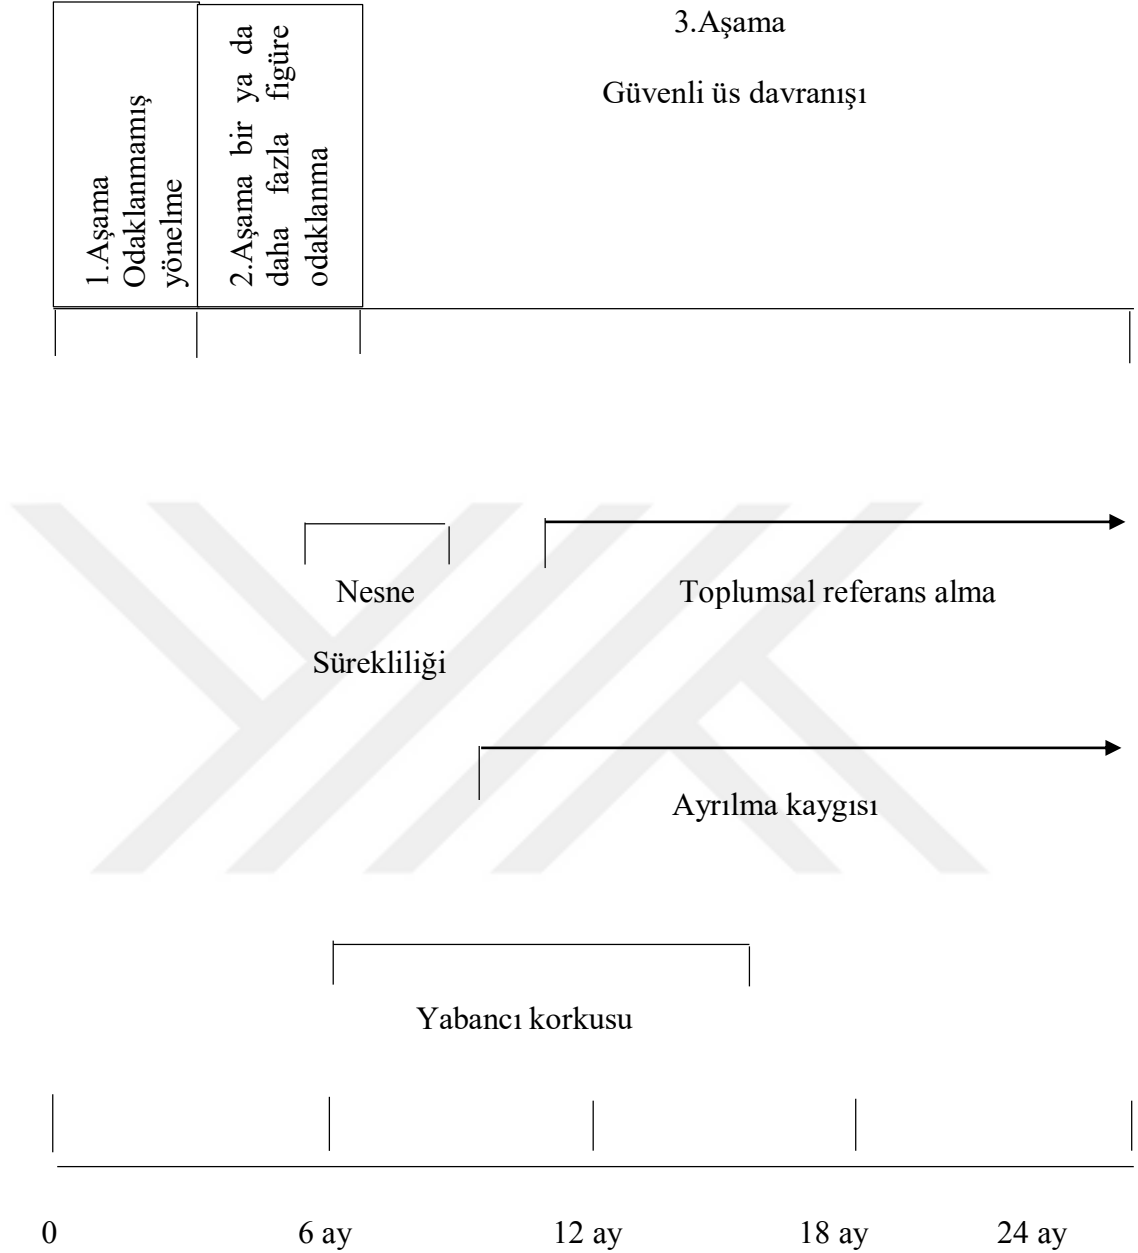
1.Aşama Odaklanmamış yönelme

2.Aşama bir ya da daha fazla figüre odaklanma

3.Aşama

Güvenli üs davranışı

Nesne

Sürekliliği

Toplumsal referans alma

Ayrılma kaygısı

Yabancı korkusu

0

6 ay

12 ay

18 ay

24 ay